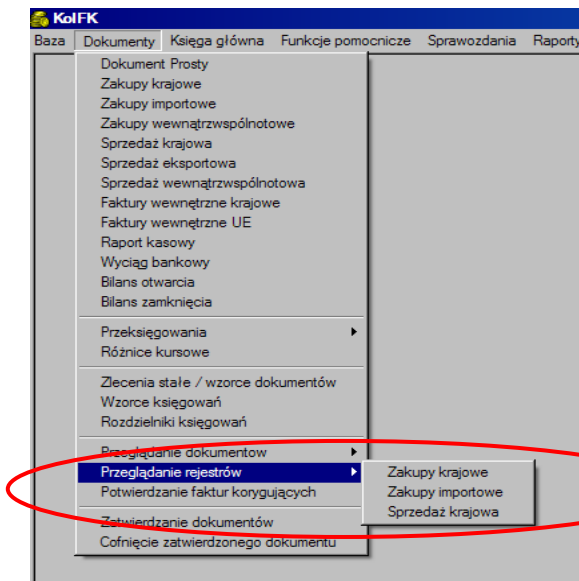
KolFK

Baza Dokumenty Księga główna Funkcje pomocnicze Sprawozdania Raporty

Dokument Prosty
Zakupy krajowe
Zakupy importowe
Zakupy wewnątrzwspólnotowe
Sprzedaż krajowa
Sprzedaż eksportowa
Sprzedaż wewnątrzwspólnotowa
Faktury wewnętrzne krajowe
Faktury wewnętrzne UE
Raport kasowy
Wyciąg bankowy
Bilans otwarcia
Bilans zamknięcia

Przeksięgowania
Różnice kursowe

Zlecenia stałe / wzorce dokumentów
Wzorce księgowań
Rozdzielniki księgowań

Przeglądanie dokumentów
Przeglądanie rejestrów
Potwierdzanie faktur korygujących

Zatwierdzanie dokumentów
Cofnięcie zatwierdzonego dokumentu

Zakupy krajowe
Zakupy importowe
Sprzedaż krajowa